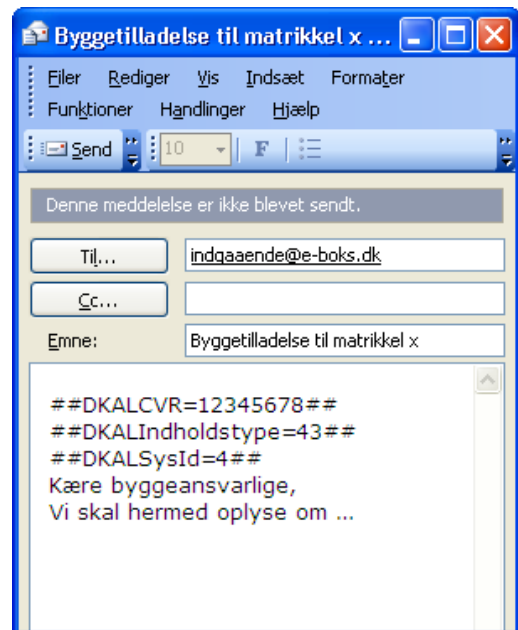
Byggetilladelse til matrikkel x ...

Filer Rediger Vis Indsæt Formater
Funktioner Handlinger Hjælp

Send 10 F

Denne meddelelse er ikke blevet sendt.

Til... indgaaende@e-boks.dk
Cc...
Emne: Byggetilladelse til matrikkel x

##DKALCVR=12345678##
##DKALIndholdstype=43##
##DKALSysId=4##
Kære byggeansvarlige,
Vi skal hermed oplyse om ...